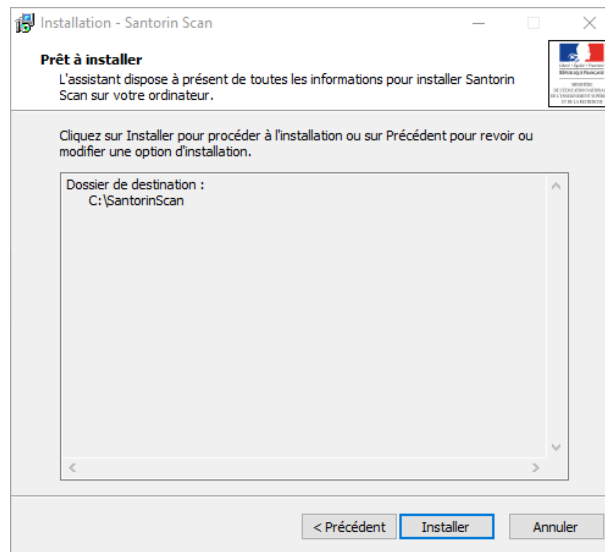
Installation - Santorin Scan

Prêt à installer
L'assistant dispose à présent de toutes les informations pour installer Santorin Scan sur votre ordinateur.

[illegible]

Cliquez sur Installer pour procéder à l'installation ou sur Précédent pour revoir ou modifier une option d'installation.

Dossier de destination :
C:\SantorinScan

< Précédent | Installer | Annuler